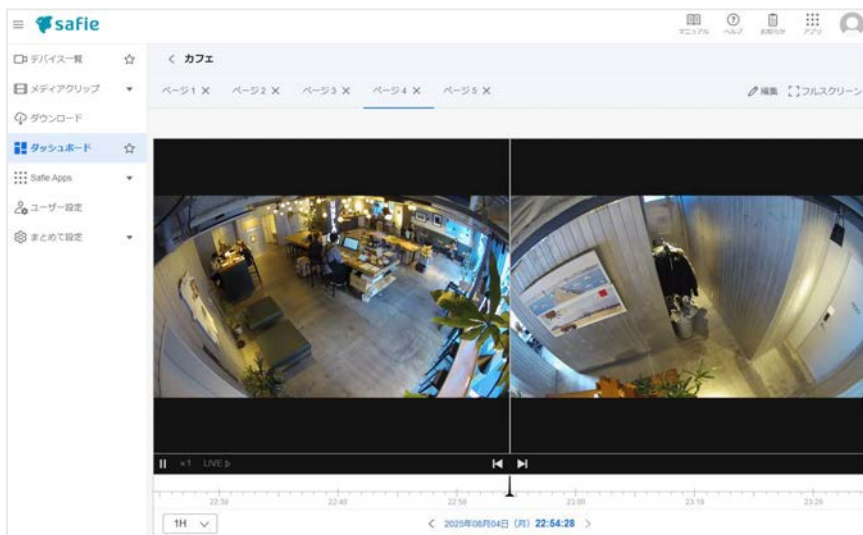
≡ safie

マニュアル ヘルプ お知らせ アプリ

デバイス一覧 ☆
メディアクリップ ▾
ダウンロード
ダッシュボード ☆
Safie Apps ▾
ユーザー設定
まとめて設定 ▾

< カフェ

ページ1 × ページ2 × ページ3 × ページ4 × ページ5 ×

編集 フルスクリーン

II ×1 LIVE ▷

22:30 22:40 22:50 23:00 23:10 23:20

1H ∨

< 2025年08月04日 (月) 22:54:28 >